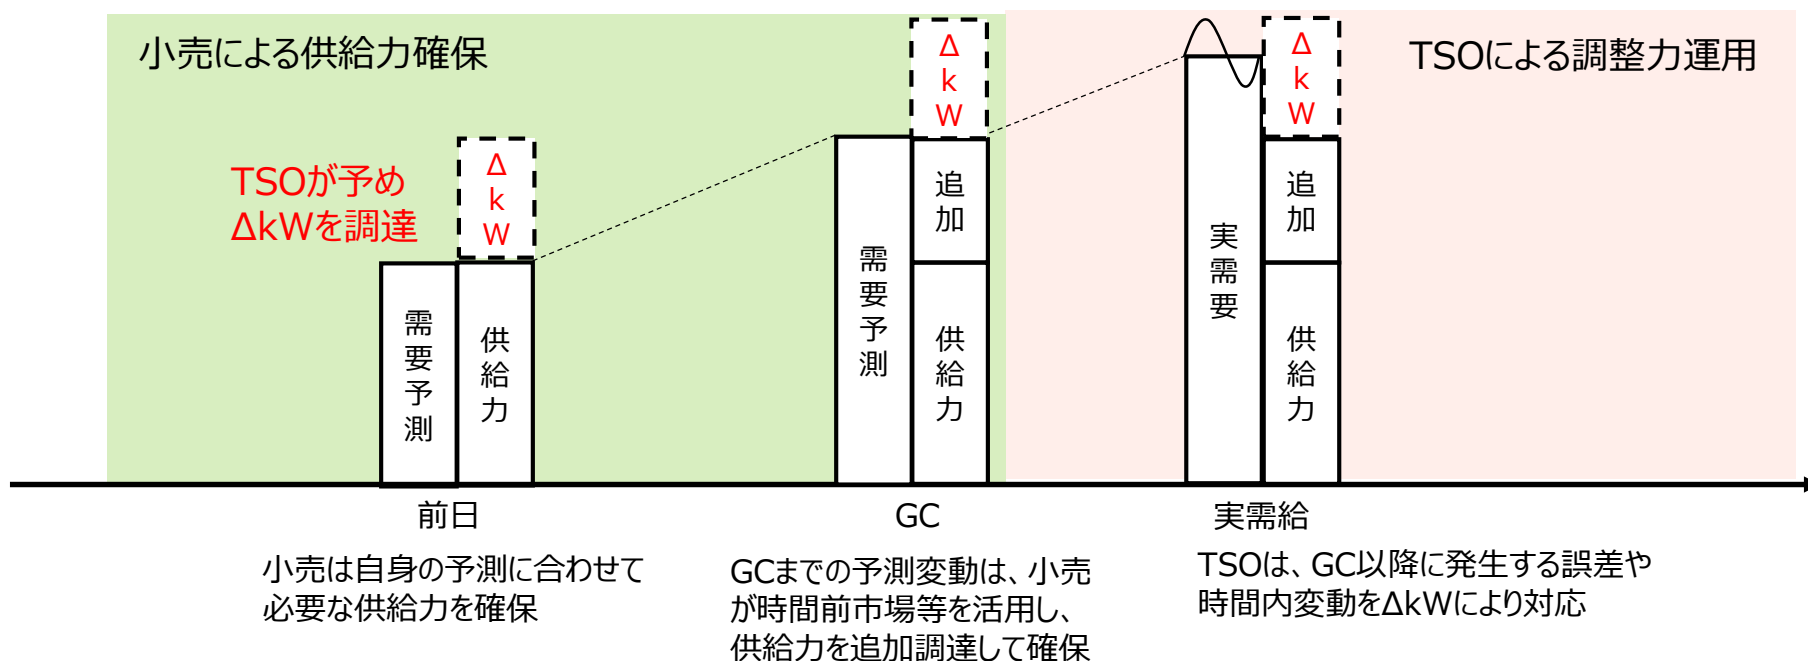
小売による供給力確保

TSOによる調整力運用

TSOが予め
ΔkWを調達

Δ
k
W

需要予測

供給力

需要予測

Δ
k
W

追加

供給力

実需要

Δ
k
W

追加

供給力

前日

GC

実需給

小売は自身の予測に合わせて
必要な供給力を確保

GCまでの予測変動は、小売
が時間前市場等を活用し、
供給力を追加調達して確保

TSOは、GC以降に発生する誤差や
時間内変動をΔkWにより対応